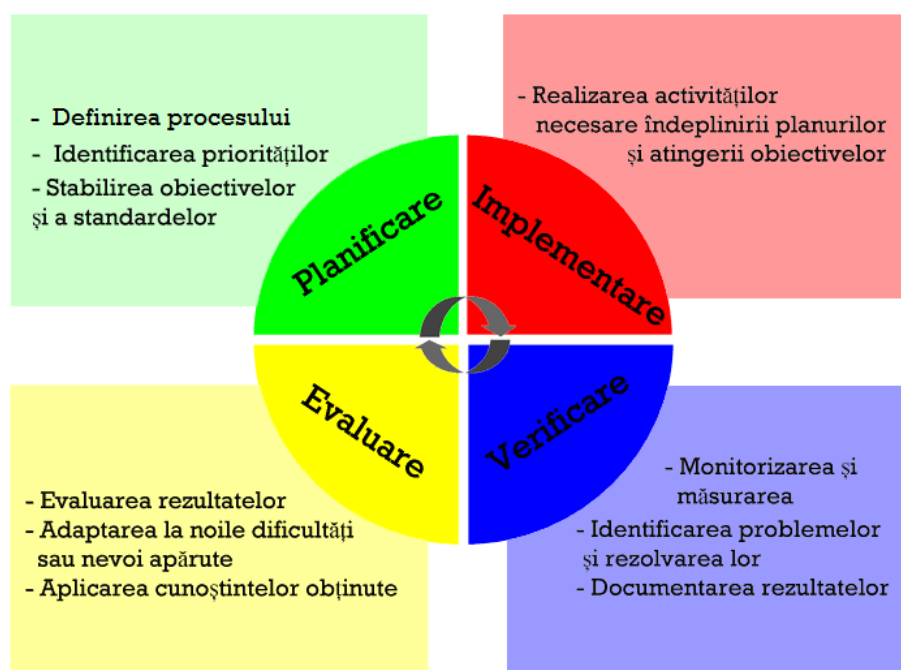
- Definirea procesului
- Identificarea priorităților
- Stabilirea obiectivelor și a standardelor

- Realizarea activităților necesare îndeplinirii planurilor și atingerii obiectivelor

Planificare

Implementare

Evaluare

Verificare

- Evaluarea rezultatelor
- Adaptarea la noile dificultăți sau nevoi apărute
- Aplicarea cunoștintelor obținute

- Monitorizarea și măsurarea
- Identificarea problemelor și rezolvarea lor
- Documentarea rezultatelor